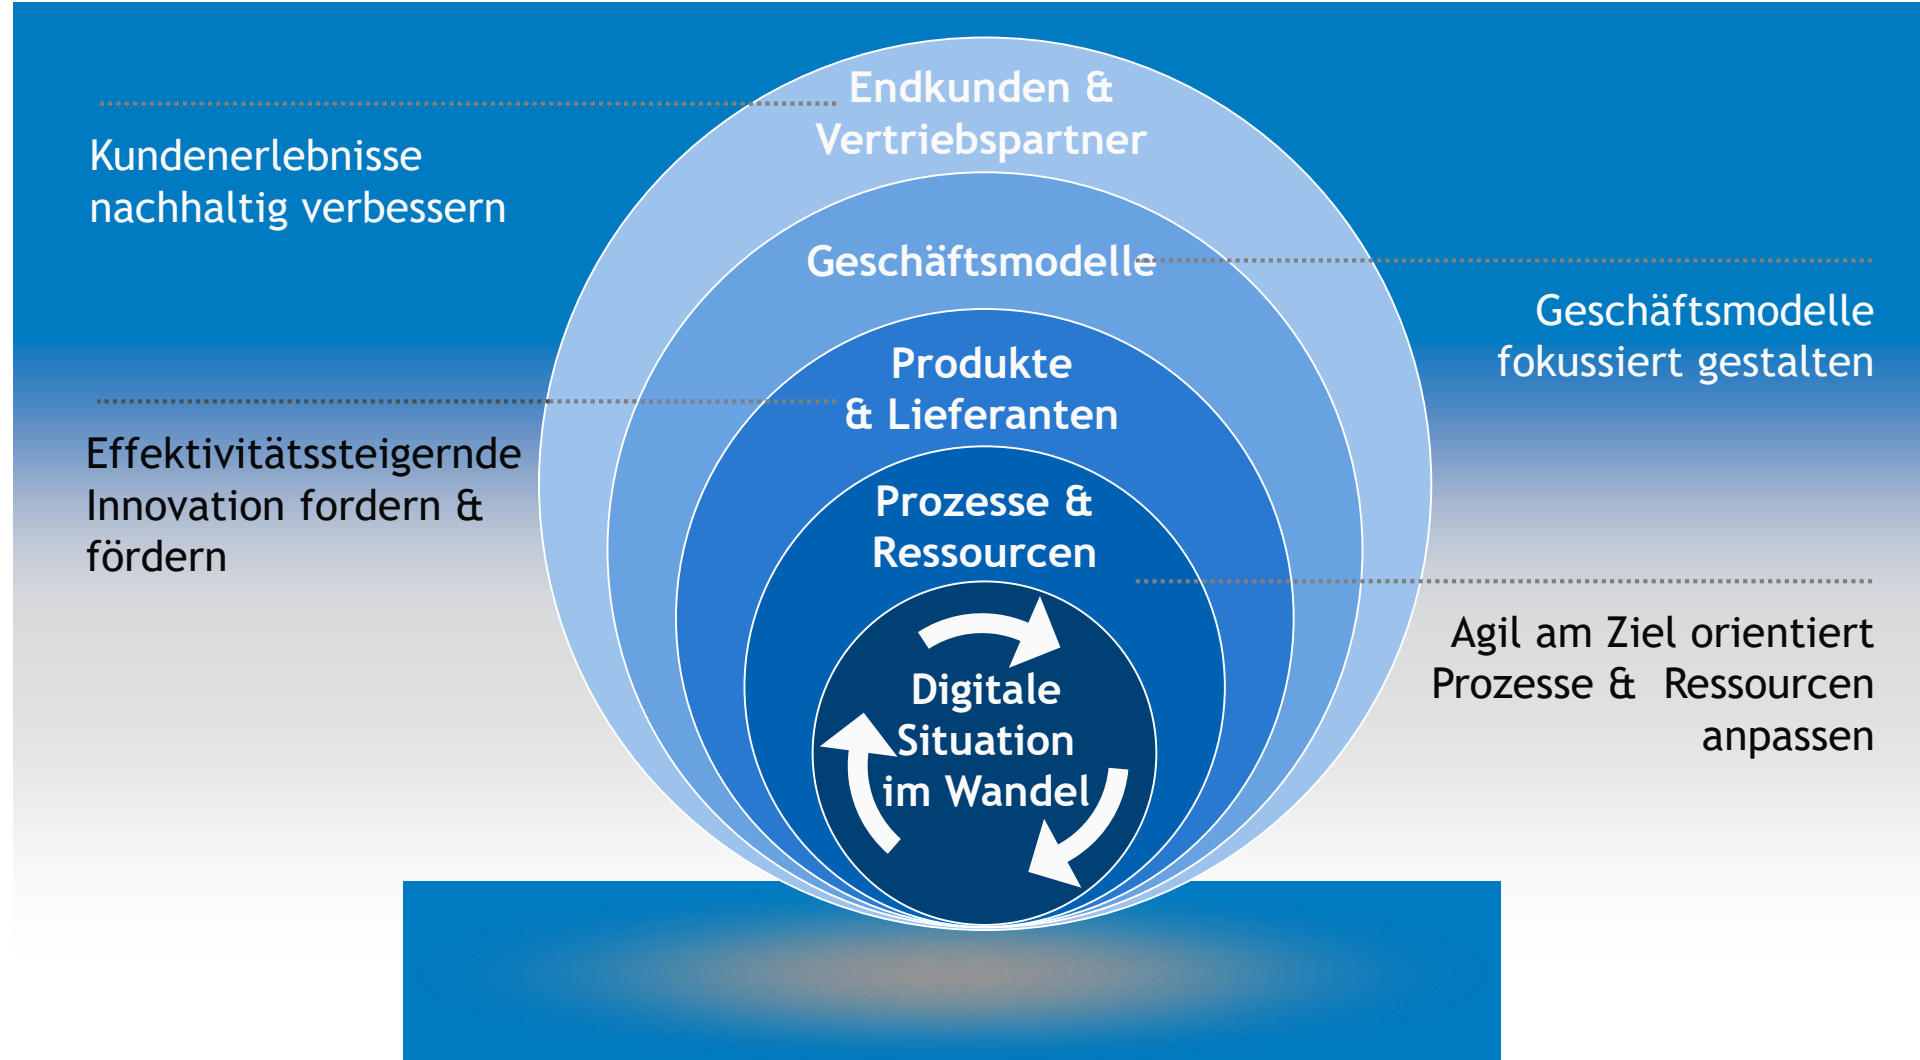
Endkunden & Vertriebspartner

Kundenerlebnisse nachhaltig verbessern

Geschäftsmodelle

Geschäftsmodelle fokussiert gestalten

Produkte & Lieferanten

Effektivitätssteigernde Innovation fordern & fördern

Prozesse & Ressourcen

Agil am Ziel orientiert Prozesse & Ressourcen anpassen

Digitale Situation im Wandel